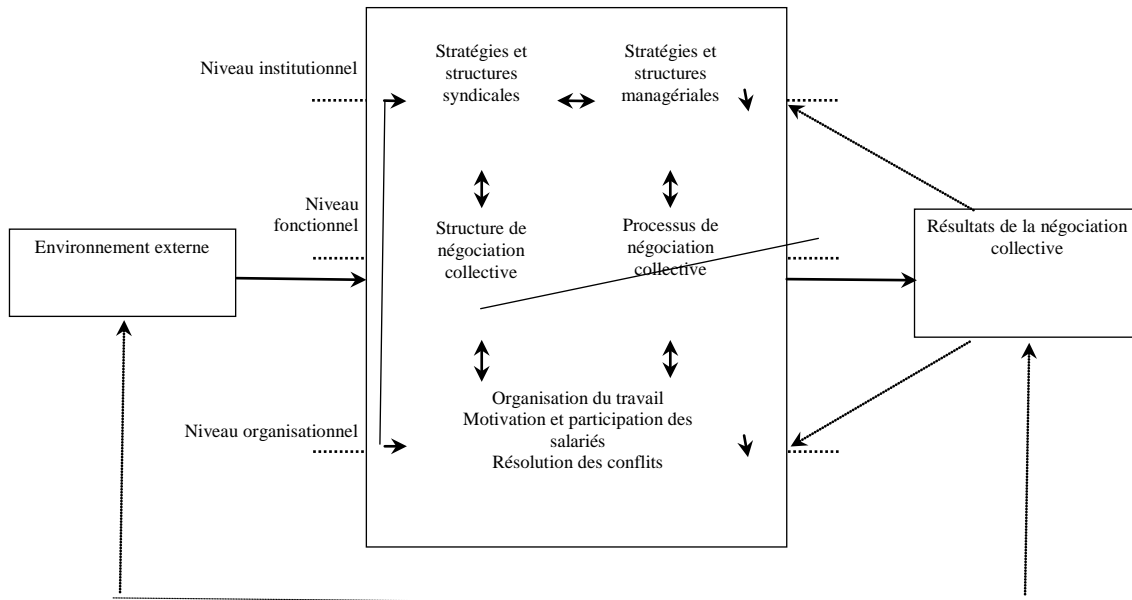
Niveau institutionnel

Stratégies et structures syndicales

Stratégies et structures managériales

Niveau fonctionnel

Environnement externe

Structure de négociation collective

Processus de négociation collective

Résultats de la négociation collective

Niveau organisationnel

Organisation du travail
Motivation et participation des salariés
Résolution des conflits